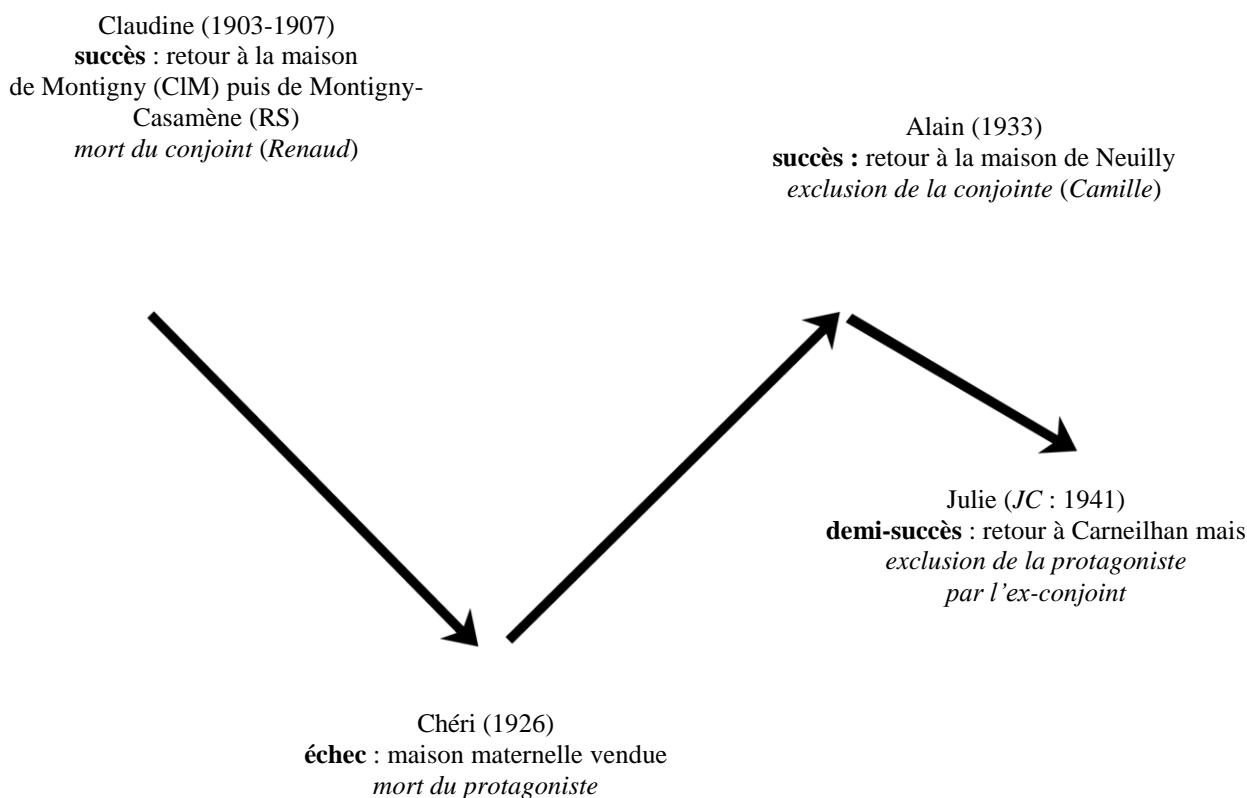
Claudine (1903-1907)
**succès** : retour à la maison de Montigny (ClM) puis de Montigny-Casamène (RS)
*mort du conjoint* (*Renaud*)

Alain (1933)
**succès :** retour à la maison de Neuilly
*exclusion de la conjointe* (*Camille*)

Julie (*JC* : 1941)
**demi-succès** : retour à Carneilhan mais
*exclusion de la protagoniste par l'ex-conjoint*

Chéri (1926)
**échec** : maison maternelle vendue
*mort du protagoniste*